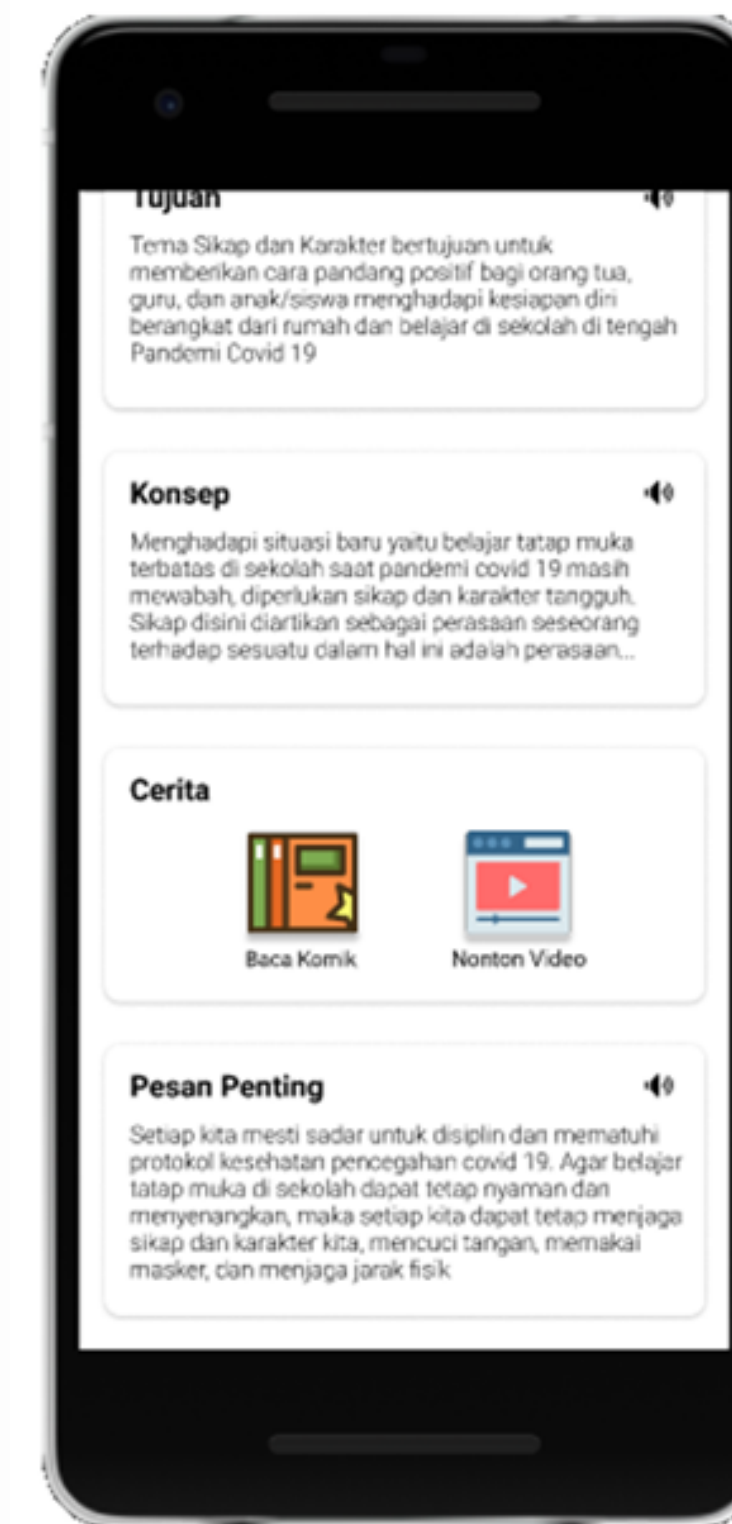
Tujuan

Tema Sikap dan Karakter bertujuan untuk memberikan cara pandang positif bagi orang tua, guru, dan anak/siswa menghadapi kesiapan diri berangkat dari rumah dan belajar di sekolah di tengah Pandemi Covid 19

Konsep

Menghadapi situasi baru yaitu belajar tatap muka terbatas di sekolah saat pandemi covid 19 masih mewabah, diperlukan sikap dan karakter tangguh. Sikap disini diartikan sebagai perasaan seseorang terhadap sesuatu dalam hal ini adalah perasaan...

Cerita

Baca Komik

Nonton Video

Pesan Penting

Setiap kita mesti sadar untuk disiplin dan mematuhi protokol kesehatan pencegahan covid 19. Agar belajar tatap muka di sekolah dapat tetap nyaman dan menyenangkan, maka setiap kita dapat tetap menjaga sikap dan karakter kita, mencuci tangan, memakai masker, dan menjaga jarak fisik